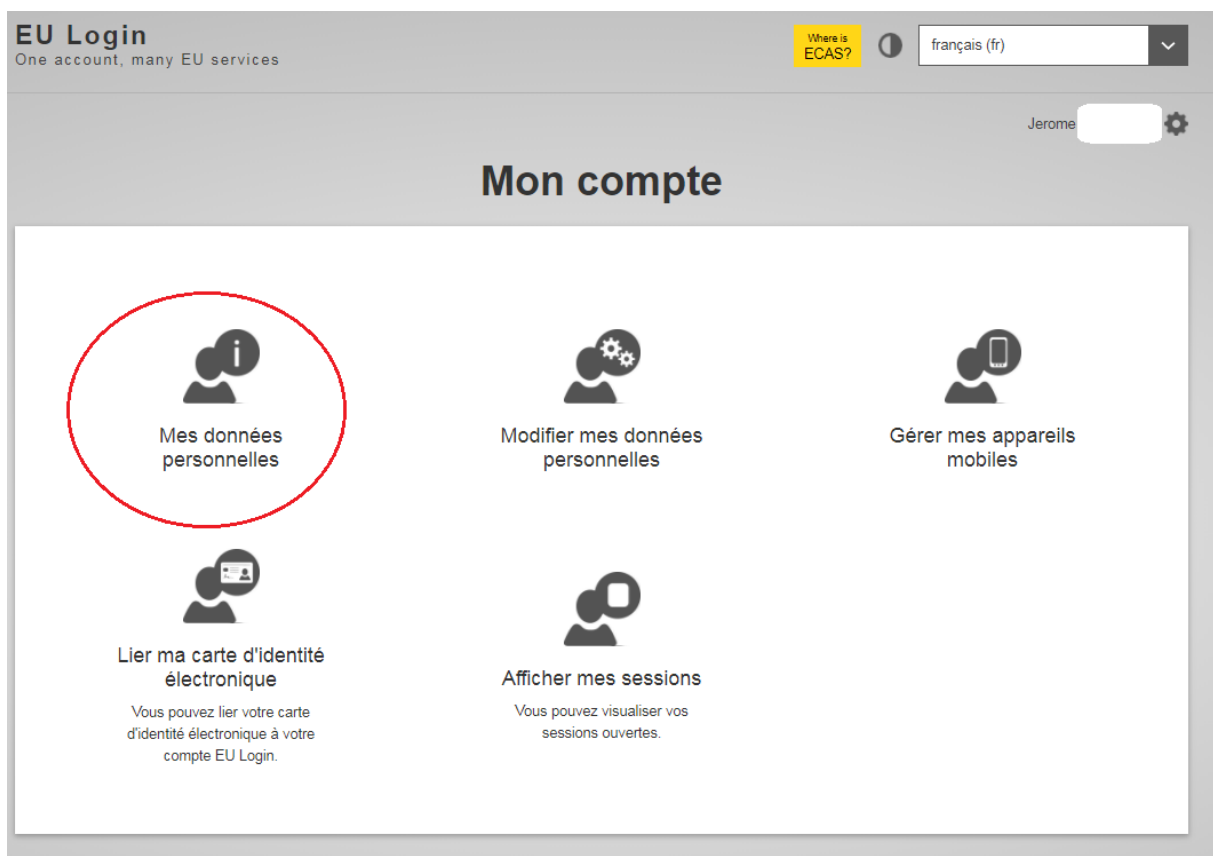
EU Login
One account, many EU services

Where is ECAS?

français (fr)

Jerome

Mon compte

Mes données personnelles

Modifier mes données personnelles

Gérer mes appareils mobiles

Lier ma carte d'identité électronique
Vous pouvez lier votre carte d'identité électronique à votre compte EU Login.

Afficher mes sessions
Vous pouvez visualiser vos sessions ouvertes.